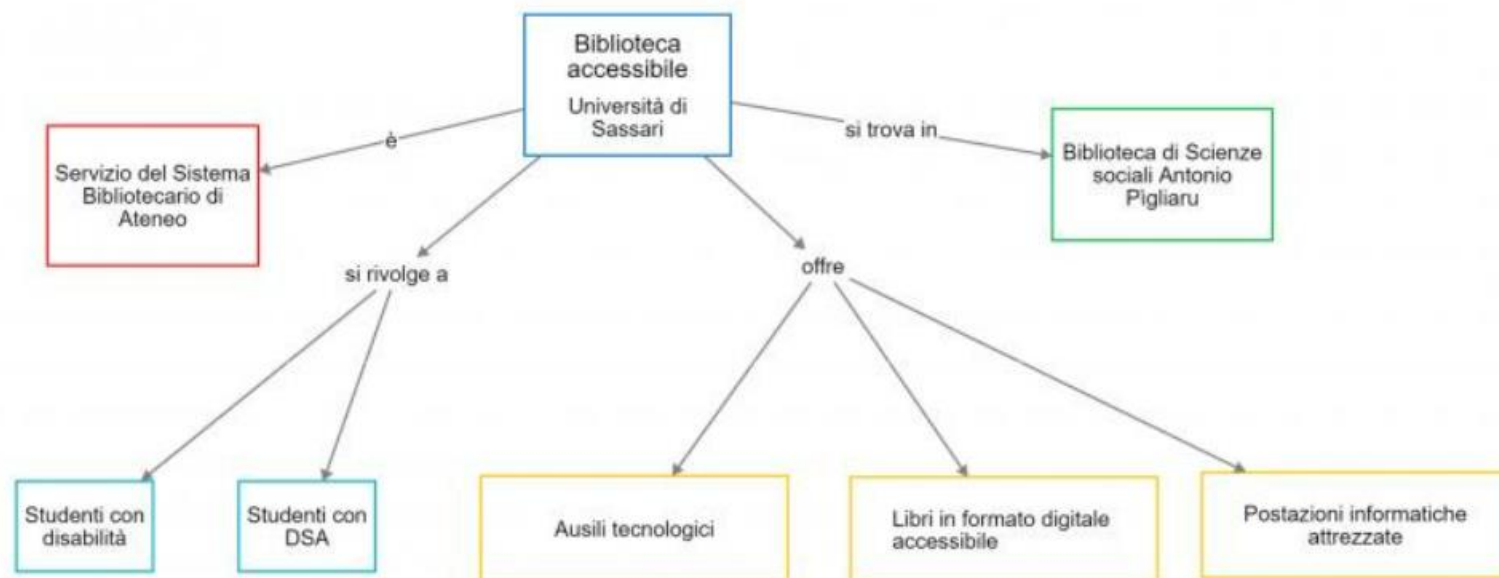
Biblioteca accessibile
Università di Sassari

è

Servizio del Sistema Bibliotecario di Ateneo

si trova in

Biblioteca di Scienze sociali Antonio Pigliaru

si rivolge a

offre

Studenti con disabilità

Studenti con DSA

Ausili tecnologici

Libri in formato digitale accessibile

Postazioni informatiche attrezzate